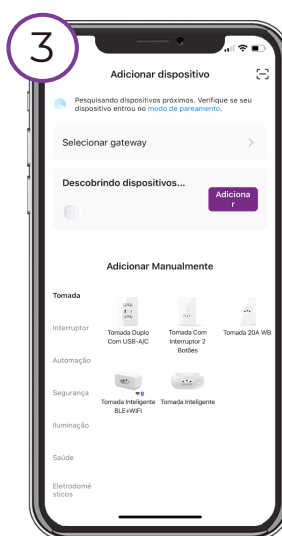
3

Adicionar dispositivo

Pesquisando dispositivos próximos. Verifique se seu dispositivo entrou no modo de pareamento.

Selecionar gateway

Descobrindo dispositivos...

Adicionar

Adicionar Manualmente

Tomada

Interruptor

Automação

Segurança

Iluminação

Saúde

Eletrodomésticos

Tomada Duplo Com USB-A/C

Tomada Com Interruptor 2 Botões

Tomada 20A WB

Tomada Inteligente BLE+WIFI

Tomada Inteligente